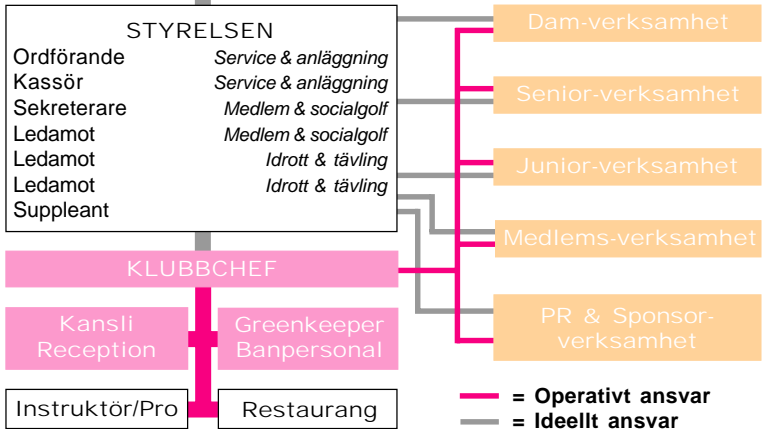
STYRELSEN

| | |
|---|---|
| Ordförande | *Service & anläggning* |
| Kassör | *Service & anläggning* |
| Sekreterare | *Medlem & socialgolf* |
| Ledamot | *Medlem & socialgolf* |
| Ledamot | *Idrott & tävling* |
| Ledamot | *Idrott & tävling* |
| Suppleant | |

Dam-verksamhet

Senior-verksamhet

Junior-verksamhet

Medlems-verksamhet

PR & Sponsor-verksamhet

KLUBBCHEF

Kansli Reception

Greenkeeper Banpersonal

Instruktör/Pro

Restaurang

= Operativt ansvar

= Ideellt ansvar